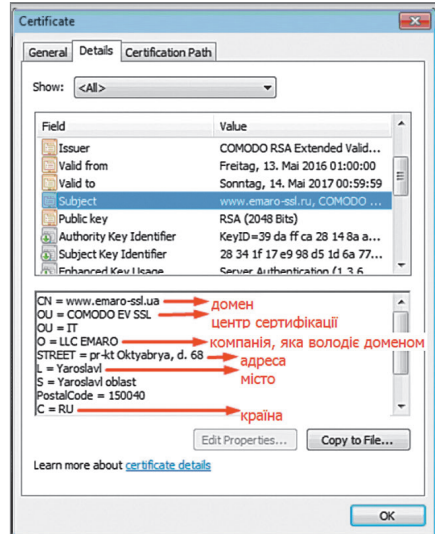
Certificate

General | Details | Certification Path

Show: <All>

| Field | Value |
|---|---|
| Issuer | COMODO RSA Extended Valid... |
| Valid from | Freitag, 13. Mai 2016 01:00:00 |
| Valid to | Sonntag, 14. Mai 2017 00:59:59 |
| Subject | www.emaro-ssl.ru, COMODO ... |
| Public key | RSA (2048 Bits) |
| Authority Key Identifier | KeyID=39 da ff ca 28 14 8a a... |
| Subject Key Identifier | 28 34 1f 17 e9 98 d5 1d 6a 77... |
| Enhanced Key Usage | Server Authentication (1.3.6... |

CN = www.emaro-ssl.ua домен
OU = COMODO EV SSL центр сертифікації
OU = IT
O = LLC EMARO компанія, яка володіє доменом
STREET = pr-kt Oktyabrya, d. 68 адреса
L = Yaroslavl місто
S = Yaroslavl oblast
PostalCode = 150040
C = RU країна

Edit Properties... | Copy to File...

Learn more about certificate details

OK